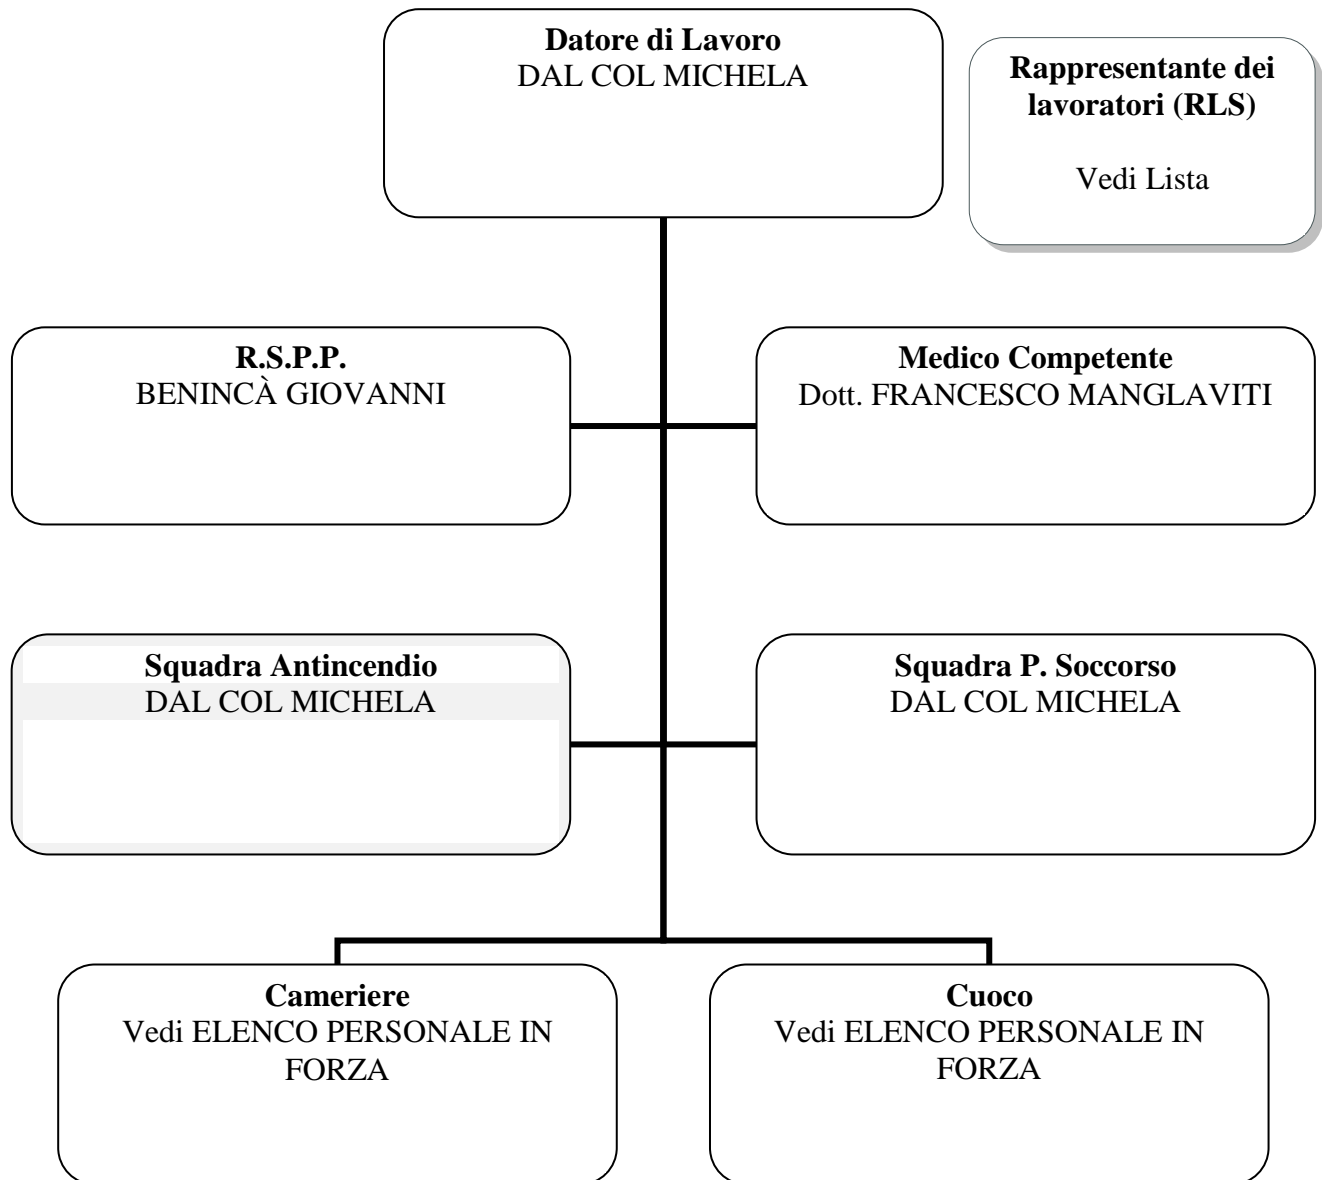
**Datore di Lavoro**
DAL COL MICHELA

**Rappresentante dei lavoratori (RLS)**

Vedi Lista

**R.S.P.P.**
BENINCÀ GIOVANNI

**Medico Competente**
Dott. FRANCESCO MANGLAVITI

**Squadra Antincendio**
DAL COL MICHELA

**Squadra P. Soccorso**
DAL COL MICHELA

**Cameriere**
Vedi ELENCO PERSONALE IN FORZA

**Cuoco**
Vedi ELENCO PERSONALE IN FORZA